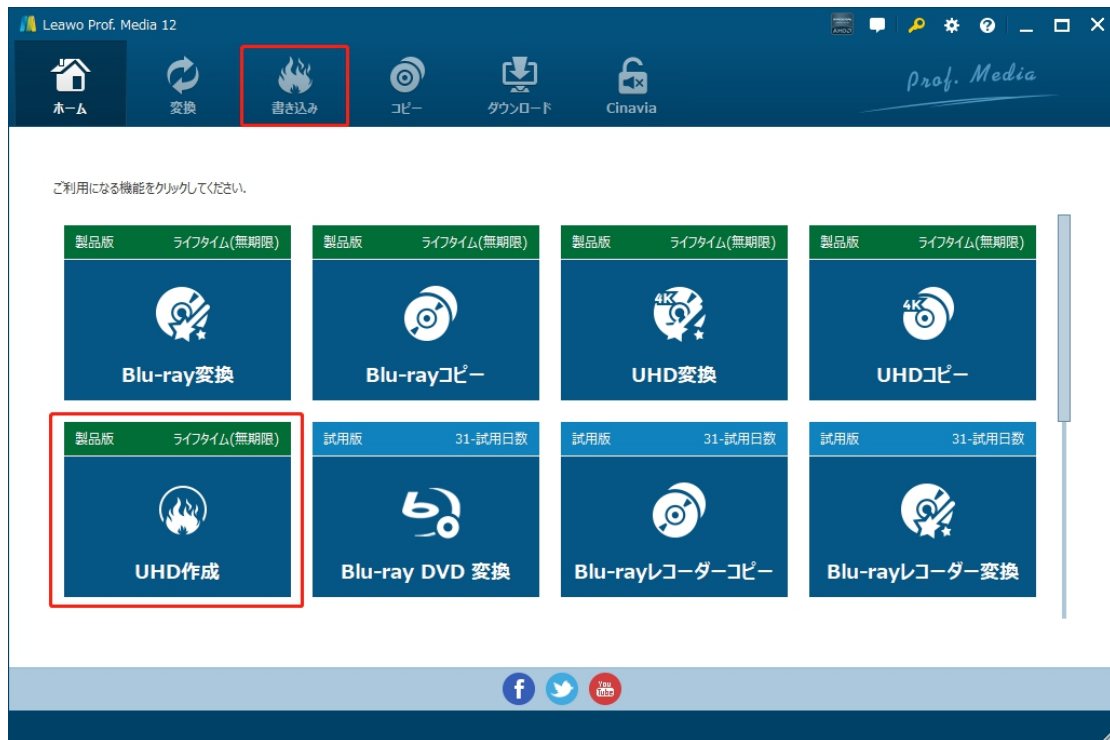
Leawo Prof. Media 12

ホーム
変換
書き込み
コピー
ダウンロード
Cinavia

Prof. Media

ご利用になる機能をクリックしてください。

製品版 ライフタイム(無期限)
Blu-ray変換

製品版 ライフタイム(無期限)
Blu-rayコピー

製品版 ライフタイム(無期限)
4K
UHD変換

製品版 ライフタイム(無期限)
4K
UHDコピー

製品版 ライフタイム(無期限)
UHD作成

試用版 31-試用日数
Blu-ray DVD 変換

試用版 31-試用日数
Blu-rayレコーダーコピー

試用版 31-試用日数
Blu-rayレコーダー変換

f
You Tube